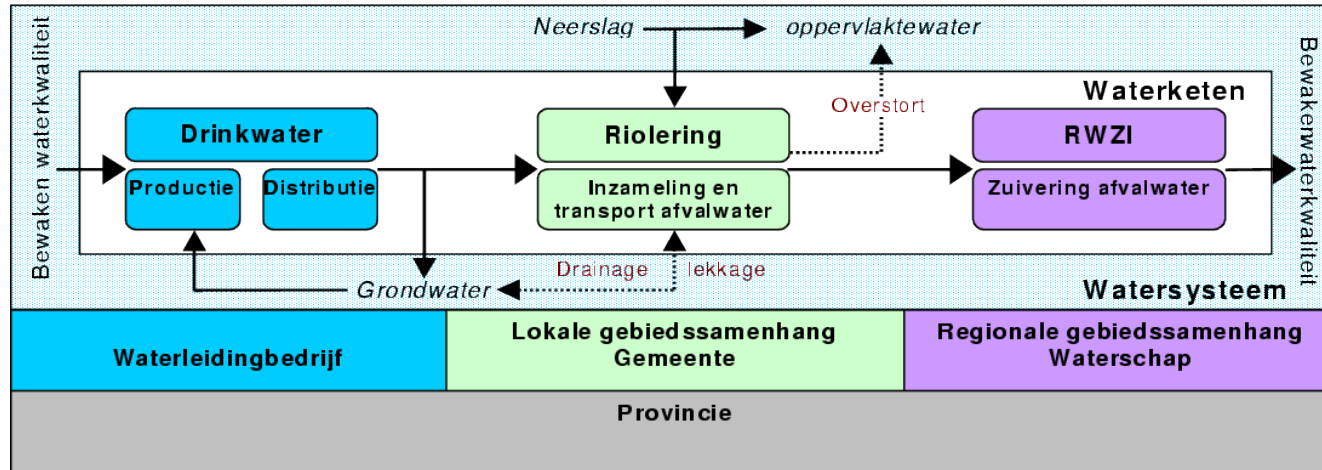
Bewaken waterkwaliteit

Neerslag

oppervlaktewater

Waterketen

Overstort

Drinkwater

Productie

Distributie

Riolering

Inzameling en transport afvalwater

RWZI

Zuivering afvalwater

Bewakenwaterkwaliteit

Drainage

lekkage

Grondwater

Watersysteem

| Waterleidingbedrijf | Lokale gebiedssamenhang Gemeente | Regionale gebiedssamenhang Waterschap |
|---|---|---|

Provincie